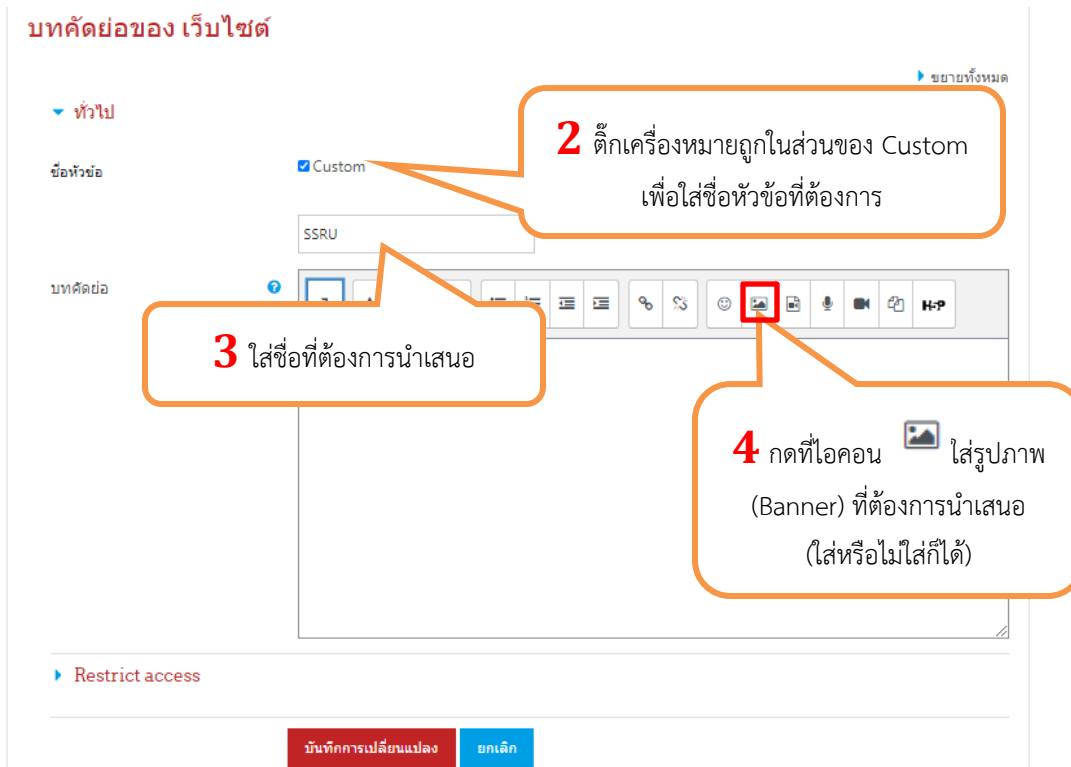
บทคัดย่อของ เว็บไซต์

▸ ขยายทั้งหมด

▾ ทั่วไป

ชื่อหัวข้อ

Custom

SSRU

บทคัดย่อ

H-P

2 ติ๊กเครื่องหมายถูกในส่วนของ Custom เพื่อใส่ชื่อหัวข้อที่ต้องการ

3 ใส่ชื่อที่ต้องการนำเสนอ

4 กดที่ไอคอน ใส่รูปภาพ (Banner) ที่ต้องการนำเสนอ (ใส่หรือไม่ใส่ก็ได้)

▸ Restrict access

บันทึกการเปลี่ยนแปลง

ยกเลิก